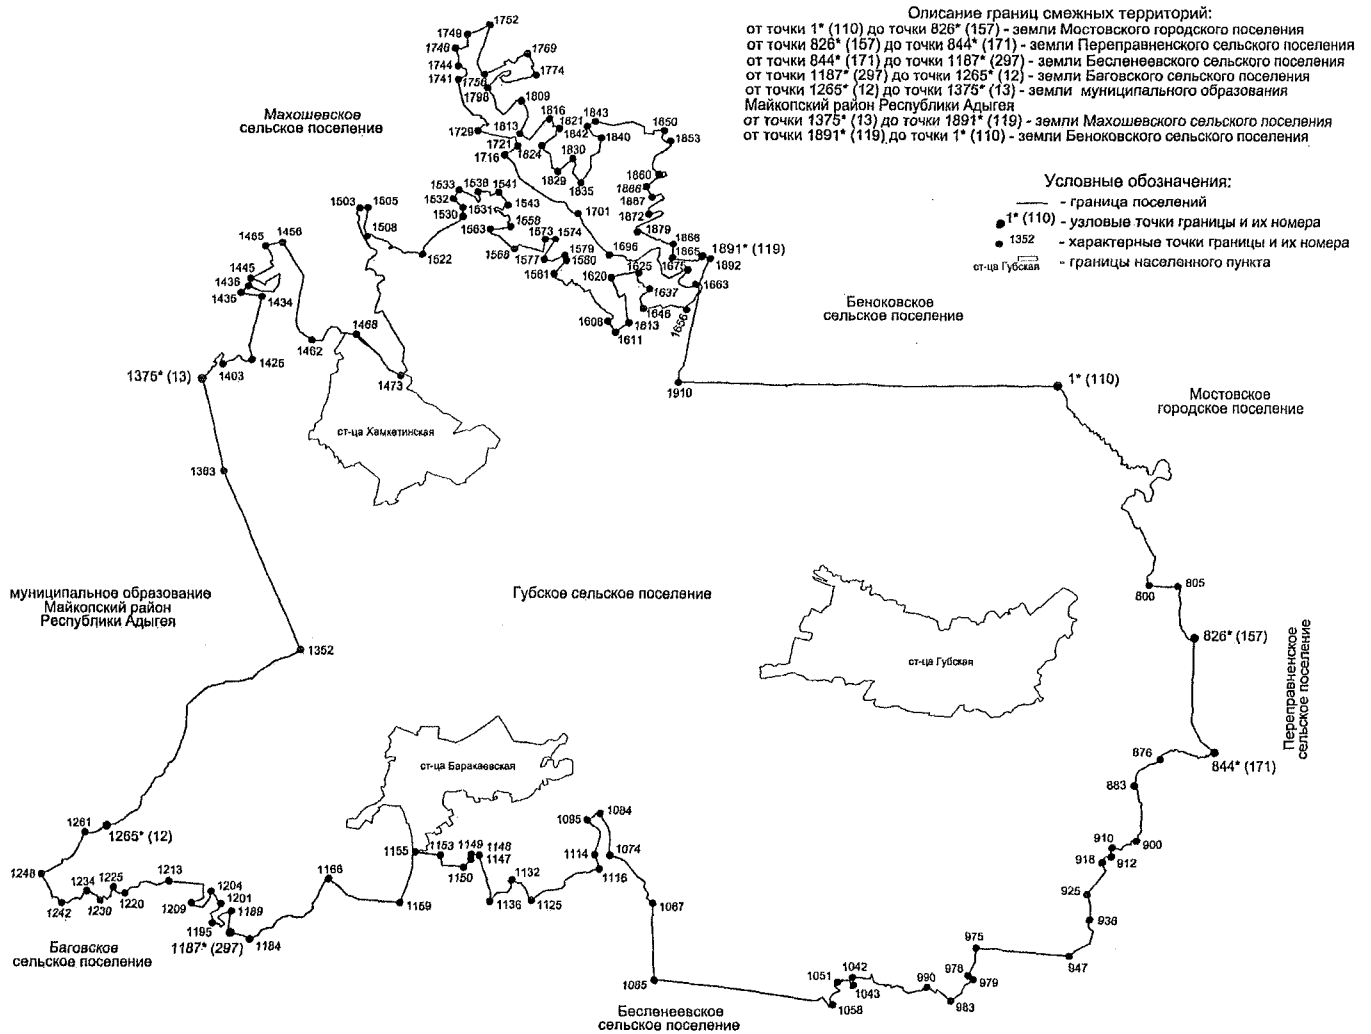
Описание границ смежных территорий:
от точки 1* (110) до точки 826* (157) - земли Мостовского городского поселения
от точки 826* (157) до точки 844* (171) - земли Переправненского сельского поселения
от точки 844* (171) до точки 1187* (297) - земли Беслeнеевского сельского поселения
от точки 1187* (297) до точки 1265* (12) - земли Баговского сельского поселения
от точки 1265* (12) до точки 1375* (13) - земли муниципального образования Майкопский район Республики Адыгея
от точки 1375* (13) до точки 1891* (119) - земли Махошевского сельского поселения
от точки 1891* (119) до точки 1* (110) - земли Беноковского сельского поселения

Условные обозначения:
- граница поселений
1* (110) - узловые точки границы и их номера
1352 - характерные точки границы и их номера
ст-ца Губская - границы населенного пункта

Махошевское сельское поселение

1752 1749 1746 1769 1744 1774 1741 1756 1796 1809 1816 1821 1843 1650 1729 1813 1842 1840 1853 1721 1824 1830 1716 1829 1835 1860 1866 1867 1872 1701 1879 1868 1865 1891* (119) 1675 1892 1663 1533 1539 1541 1532 1631 1543 1530 1658 1563 1573 1574 1579 1580 1696 1568 1577 1581 1620 1625 1637 1646 1656 1608 1613 1611 1503 1505 1508 1522 1465 1456 1445 1438 1435 1434 1468 1462 1473 1375* (13) 1403 1425 1910

Беноковское сельское поселение

1* (110)

Мостовское городское поселение

ст-ца Хамкетинская

1383

муниципальное образование Майкопский район Республики Адыгея

Губское сельское поселение

800 805 826* (157)

Переправненское сельское поселение

ст-ца Губская

1352

ст-ца Баракаевская

876 844* (171) 883 910 900 918 912 925 936 975 947 978 979 990 983 1051 1042 1043 1058

1261 1265* (12) 1248 1234 1225 1213 1242 1230 1220 1204 1201 1209 1189 1195 1187* (297) 1184 1168 1169 1155 1153 1149 1148 1147 1150 1136 1132 1125 1095 1084 1114 1074 1116 1067 1085

Баговское сельское поселение

Беслeнеевское сельское поселение